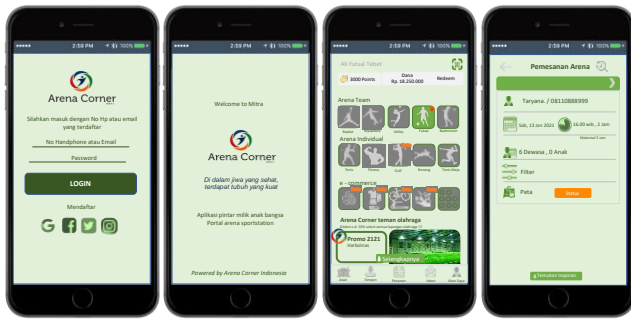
2:59 PM 100%

Arena Corner

Silahkan masuk dengan No Hp atau email yang terdaftar

No Handphone atau Email

Password

LOGIN

Mendaftar

2:59 PM 100%

Welcome to Mitra

Arena Corner

Di dalam jiwa yang sehat, terdapat tubuh yang kuat

Aplikasi pintar milik anak bangsa
Portal arena sportstation

Powered by Arena Corner Indonesia

2:59 PM 100%

All Futsal Tebet

3000 Points

Dana
Rp. 18.250.000

Redeem

Arena Team

Soccer

Volley

Futsal

Badminton

Arena Individual

Tenis

Fitness

Golf

Renang

Tenis Meja

e - commerce

Arena Corner teman olahraga

Promo 2121

Selengkapnya

2:59 PM 100%

Pemesanan Arena

Taryana. / 08110888999

Sab, 13 Jan 2021

16.00 wib , 2 Jam

6 Dewasa , 0 Anak

Filter

Peta

Status

Temukan tempat